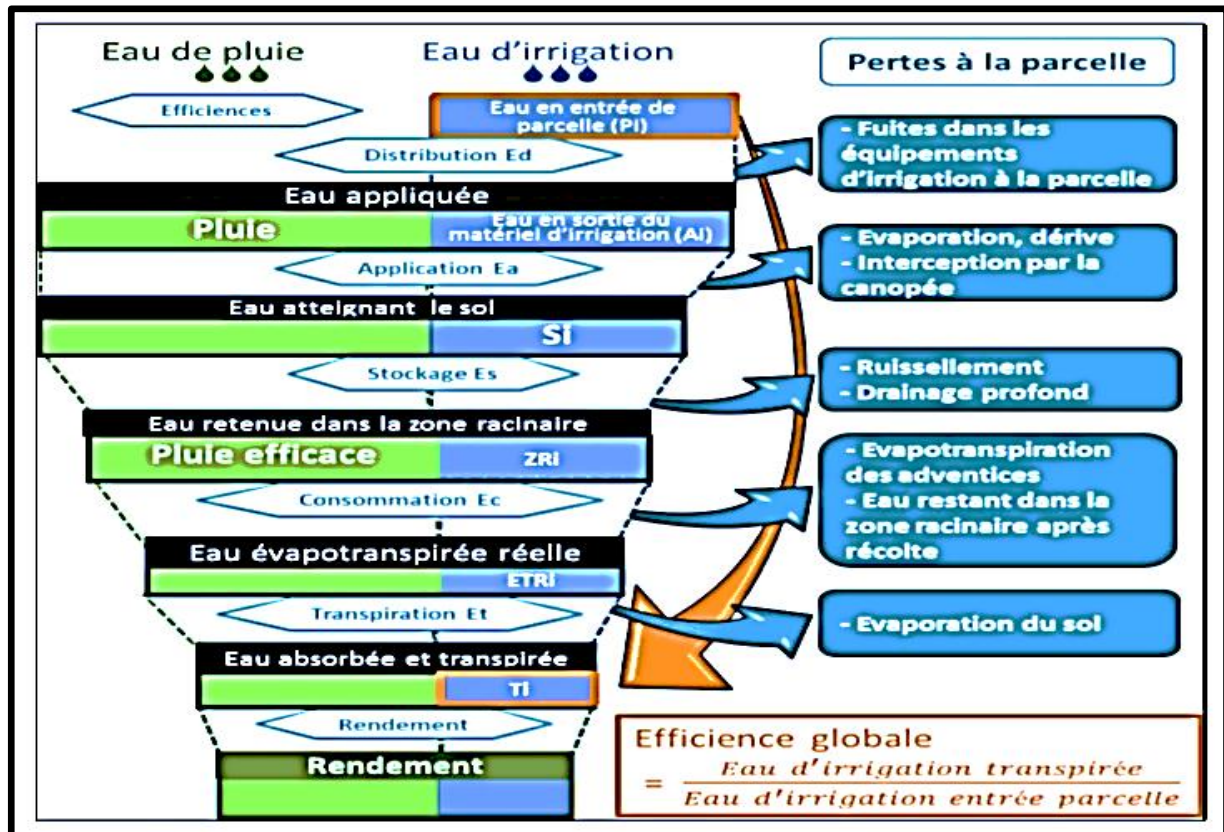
Eau de pluie

Eau d'irrigation

Pertes à la parcelle

Efficiences

Eau en entrée de parcelle (PI)

- Fuites dans les équipements d'irrigation à la parcelle

Distribution Ed

Eau appliquée

Pluie

Eau en sortie du matériel d'irrigation (AI)

- Evaporation, dérive
- Interception par la canopée

Application Ea

Eau atteignant le sol

SI

- Ruissellement
- Drainage profond

Stockage Es

Eau retenue dans la zone racinaire

Pluie efficace

ZRI

- Evapotranspiration des adventices
- Eau restant dans la zone racinaire après récolte

Consommation Ec

Eau évapotranspirée réelle

ETRI

Transpiration Et

- Evaporation du sol

Eau absorbée et transpirée

TI

Rendement

Rendement

Efficience globale

$= \frac{Eau\ d'irrigation\ transpirée}{Eau\ d'irrigation\ entrée\ parcelle}$